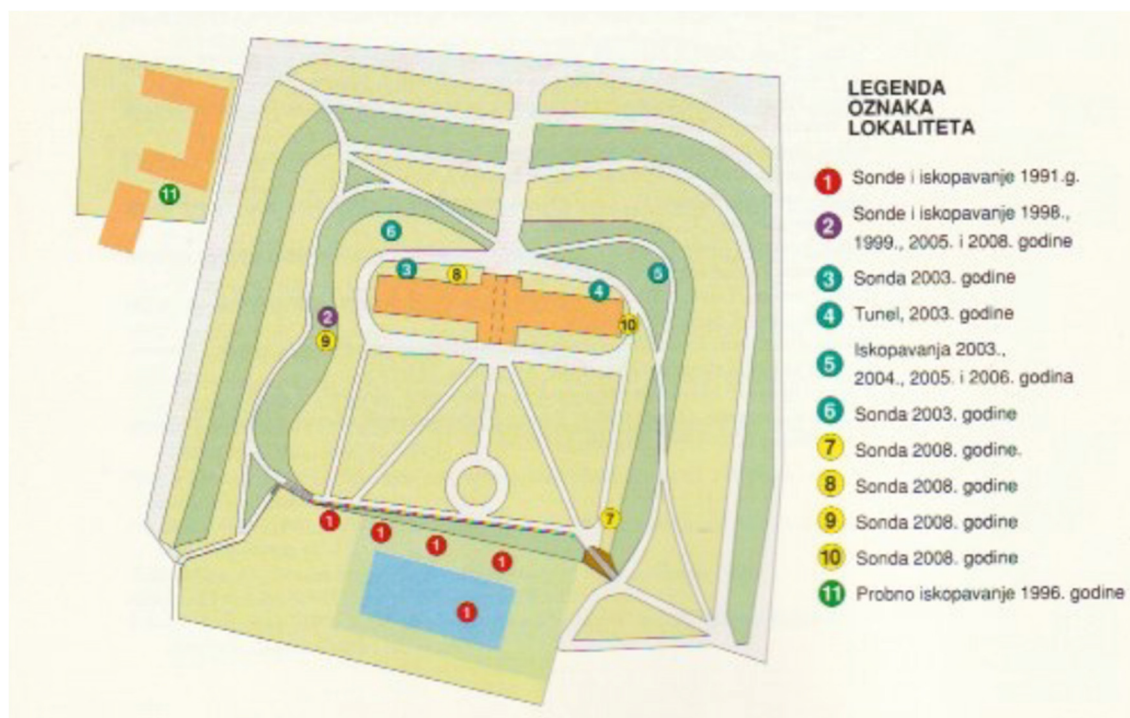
11
6
3
8
5
4
10
2
9
7
1
1
1
1
1

LEGENDA
OZNAKA
LOKALITETA

1 Sonde i iskopavanje 1991.g.
2 Sonde i iskopavanje 1998., 1999., 2005. i 2008. godine
3 Sonda 2003. godine
4 Tunel, 2003. godine
5 Iskopavanja 2003., 2004., 2005. i 2006. godina
6 Sonda 2003. godine
7 Sonda 2008. godine.
8 Sonda 2008. godine
9 Sonda 2008. godine
10 Sonda 2008. godine
11 Probno iskopavanje 1996. godine